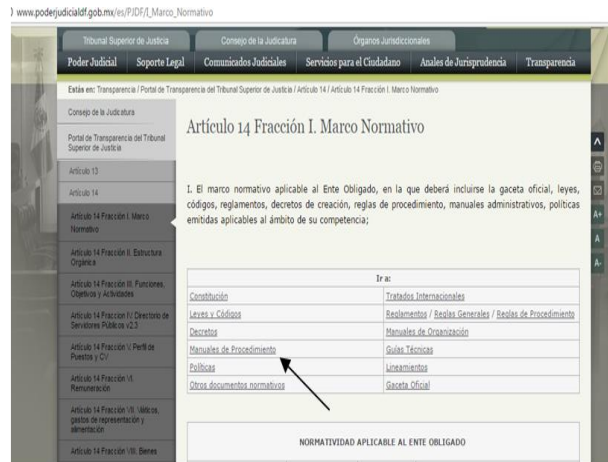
www.poderjudicialdf.gob.mx/es/PJDF/I_Marco_Normativo

Tribunal Superior de Justicia | Consejo de la Judicatura | Órganos Jurisdiccionales

Poder Judicial | Soporte Legal | Comunicados Judiciales | Servicios para el Ciudadano | Anales de Jurisprudencia | Transparencia

Estás en: Transparencia / Portal de Transparencia del Tribunal Superior de Justicia / Artículo 14 / Artículo 14 Fracción I. Marco Normativo

Consejo de la Judicatura

Portal de Transparencia del Tribunal Superior de Justicia

Artículo 13

Artículo 14

Artículo 14 Fracción I. Marco Normativo

Artículo 14 Fracción II. Estructura Orgánica

Artículo 14 Fracción III. Funciones, Objetivos y Actividades

Artículo 14 Fracción IV. Directorio de Servidores Públicos v2.3

Artículo 14 Fracción V. Perfil de Puestos y CV

Artículo 14 Fracción VI. Remuneración

Artículo 14 Fracción VII. Viáticos, gastos de representación y alimentación

Artículo 14 Fracción VIII. Bienes

Artículo 14 Fracción I. Marco Normativo

I. El marco normativo aplicable al Ente Obligado, en la que deberá incluirse la gaceta oficial, leyes, códigos, reglamentos, decretos de creación, reglas de procedimiento, manuales administrativos, políticas emitidas aplicables al ámbito de su competencia;

| Ir a: | |
|---|---|
| Constitución | Tratados Internacionales |
| Leyes y Códigos | Reglamentos / Reglas Generales / Reglas de Procedimiento |
| Decretos | Manuales de Organización |
| Manuales de Procedimiento | Guías Técnicas |
| Políticas | Lineamientos |
| Otros documentos normativos | Gaceta Oficial |

NORMATIVIDAD APLICABLE AL ENTE OBLIGADO

A+
A
A-